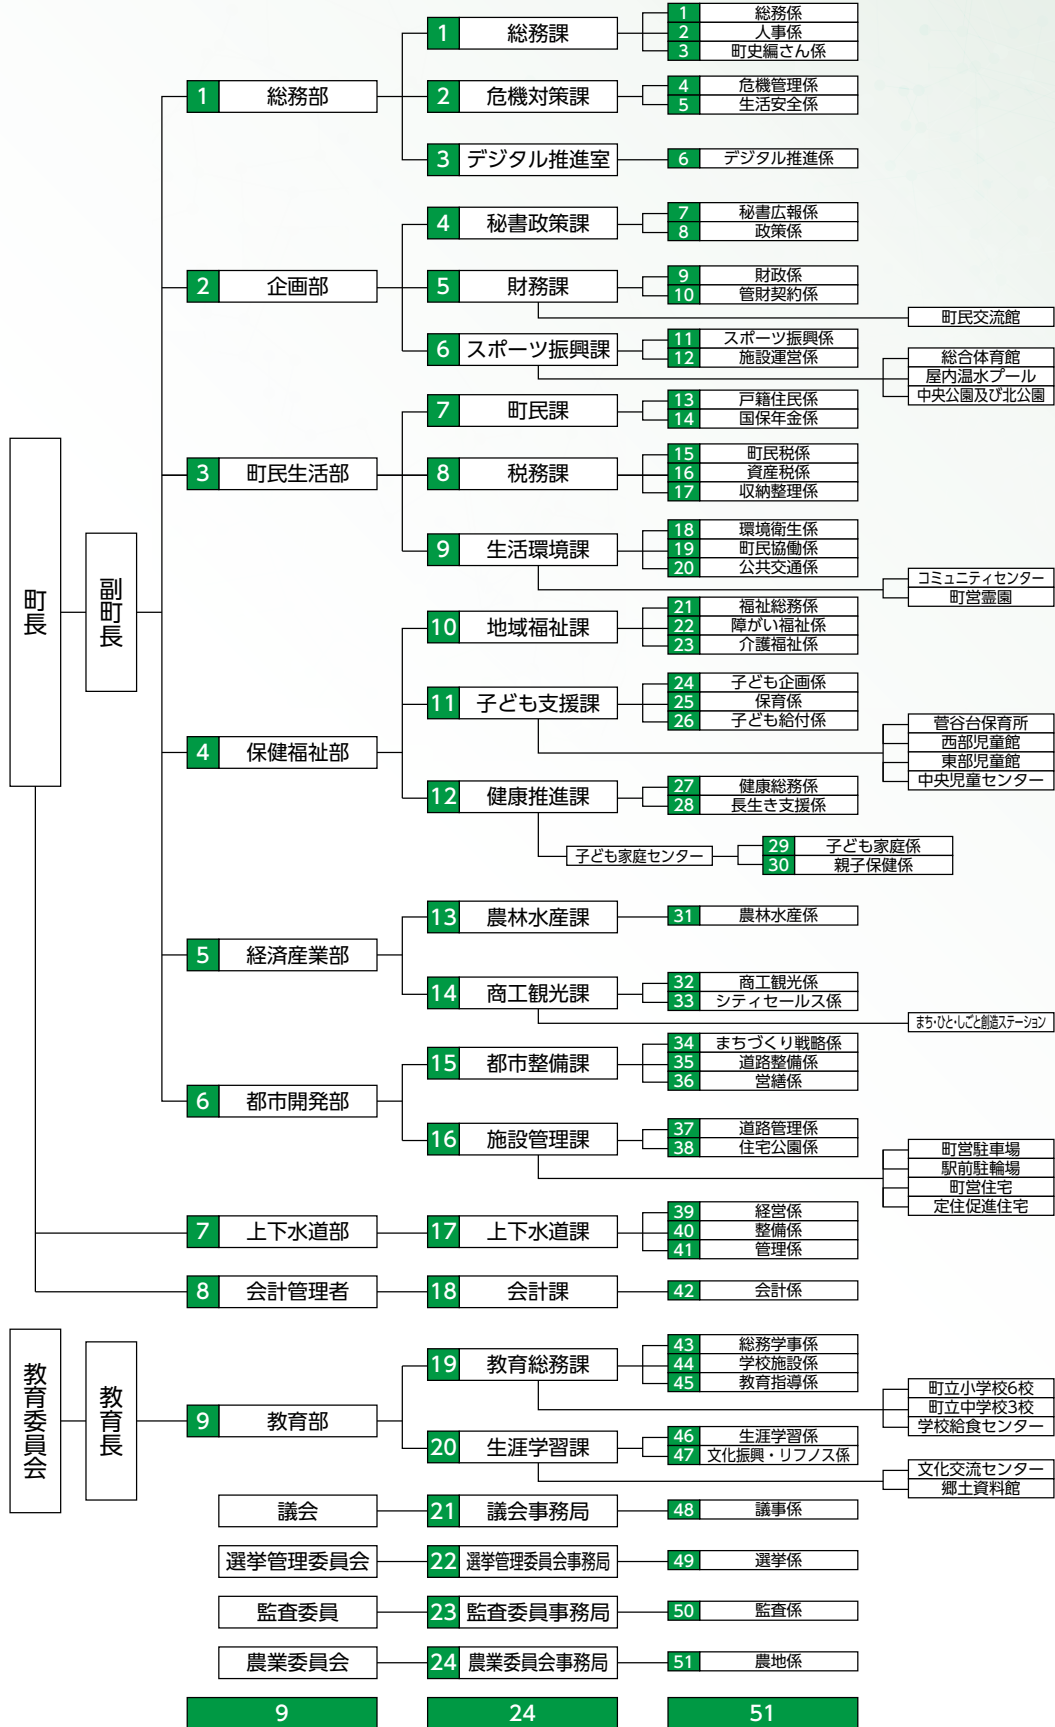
町長

副町長

1 総務部
1 総務課
1 総務係
2 人事係
3 町史編さん係
2 危機対策課
4 危機管理係
5 生活安全係
3 デジタル推進室
6 デジタル推進係

2 企画部
4 秘書政策課
7 秘書広報係
8 政策係
5 財務課
9 財政係
10 管財契約係
町民交流館
6 スポーツ振興課
11 スポーツ振興係
12 施設運営係
総合体育館
屋内温水プール
中央公園及び北公園

3 町民生活部
7 町民課
13 戸籍住民係
14 国保年金係
8 税務課
15 町民税係
16 資産税係
17 収納整理係
9 生活環境課
18 環境衛生係
19 町民協働係
20 公共交通係
コミュニティセンター
町営霊園

4 保健福祉部
10 地域福祉課
21 福祉総務係
22 障がい福祉係
23 介護福祉係
11 子ども支援課
24 子ども企画係
25 保育係
26 子ども給付係
菅谷台保育所
西部児童館
東部児童館
中央児童センター
12 健康推進課
27 健康総務係
28 長生き支援係
子ども家庭センター
29 子ども家庭係
30 親子保健係

5 経済産業部
13 農林水産課
31 農林水産係
14 商工観光課
32 商工観光係
33 シティセールス係
まち・ひと・しごと創造ステーション

6 都市開発部
15 都市整備課
34 まちづくり戦略係
35 道路整備係
36 営繕係
16 施設管理課
37 道路管理係
38 住宅公園係
町営駐車場
駅前駐輪場
町営住宅
定住促進住宅

7 上下水道部
17 上下水道課
39 経営係
40 整備係
41 管理係

8 会計管理者
18 会計課
42 会計係

教育委員会

教育長

9 教育部
19 教育総務課
43 総務学事係
44 学校施設係
45 教育指導係
町立小学校6校
町立中学校3校
学校給食センター
20 生涯学習課
46 生涯学習係
47 文化振興・リフノス係
文化交流センター
郷土資料館

議会
21 議会事務局
48 議事係

選挙管理委員会
22 選挙管理委員会事務局
49 選挙係

監査委員
23 監査委員事務局
50 監査係

農業委員会
24 農業委員会事務局
51 農地係

9
24
51